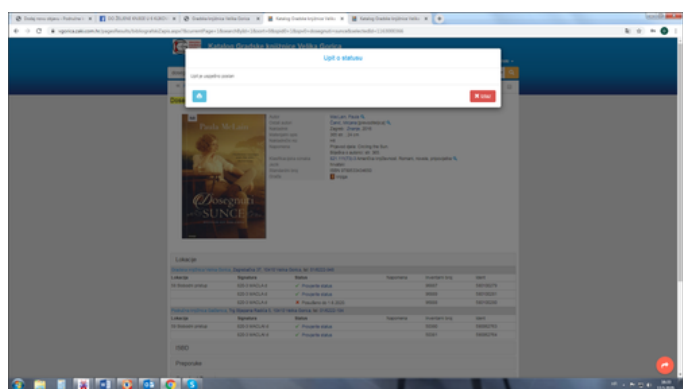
Upit o statusu

Upit je uspješno poslan

Izlaz

Katalog Gradske knjižnice Velika Gorica

Paula McLain

Dosegnuti SUNCE

Lokacija

Prijavite status

Prijavite status

Prijavite status

Prijavite status

Prijavite status

Preporuke